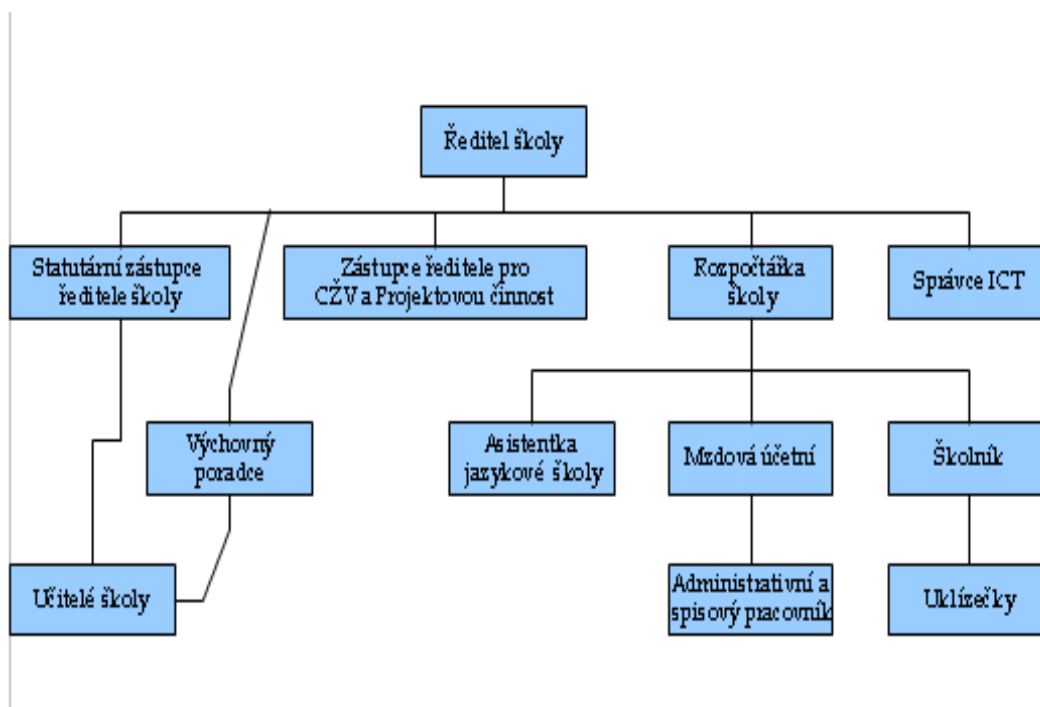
Ředitel školy

Statutární zástupce ředitele školy

Zástupce ředitele pro CŽV a Projektovou činnost

Rozpočtářka školy

Správce ICT

Výchovný poradce

Asistentka jazykové školy

Mzdová účetní

Školník

Učitelé školy

Administrativní a spisový pracovník

Uklízečky